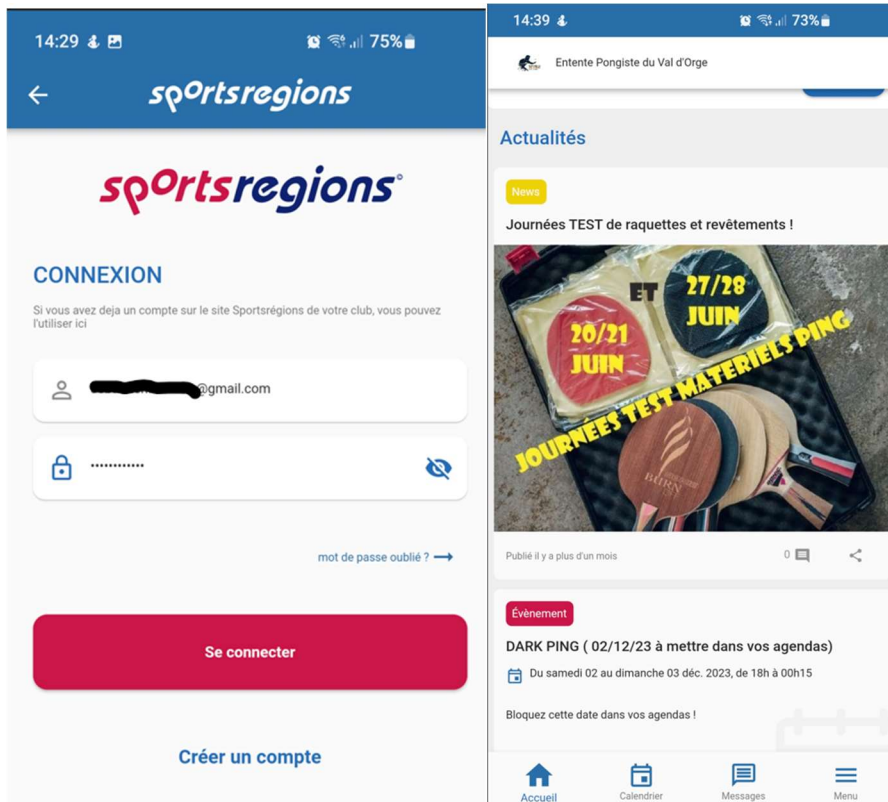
14:29 75%

sportsregions

sportsregions

CONNEXION

Si vous avez deja un compte sur le site Sportsrégions de votre club, vous pouvez l'utiliser ici

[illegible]@gmail.com

•••••••••••

mot de passe oublié ?

Se connecter

Créer un compte

14:39 73%

Entente Pongiste du Val d'Orge

Actualités

News

Journées TEST de raquettes et revêtements !

20/21 JUIN ET 27/28 JUIN

JOURNÉES TEST MATERIELS PING

BURN

Publié il y a plus d'un mois

0

Évènement

DARK PING ( 02/12/23 à mettre dans vos agendas)

Du samedi 02 au dimanche 03 déc. 2023, de 18h à 00h15

Bloquez cette date dans vos agendas !

Accueil Calendrier Messages Menu